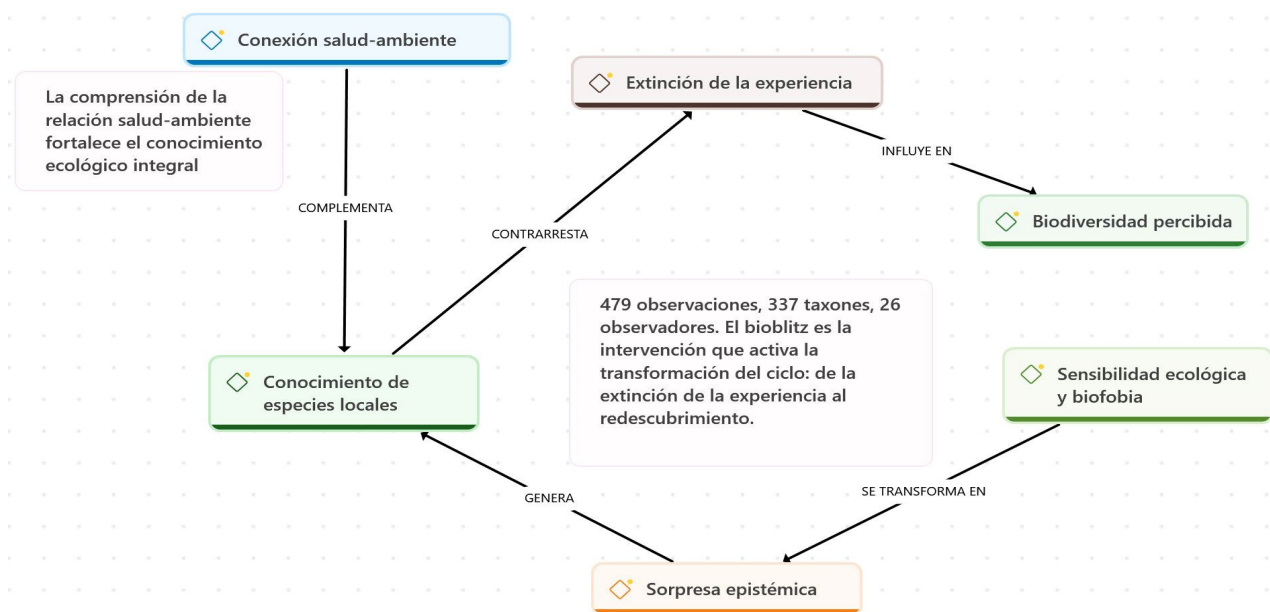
Conexión salud-ambiente

La comprensión de la relación salud-ambiente fortalece el conocimiento ecológico integral

Extinción de la experiencia

INFLUYE EN

Biodiversidad percibida

COMPLEMENTA

CONTRARRESTA

479 observaciones, 337 taxones, 26 observadores. El bioblitz es la intervención que activa la transformación del ciclo: de la extinción de la experiencia al redescubrimiento.

Conocimiento de especies locales

Sensibilidad ecológica y biofobia

GENERA

SE TRANSFORMA EN

Sorpresa epistémica